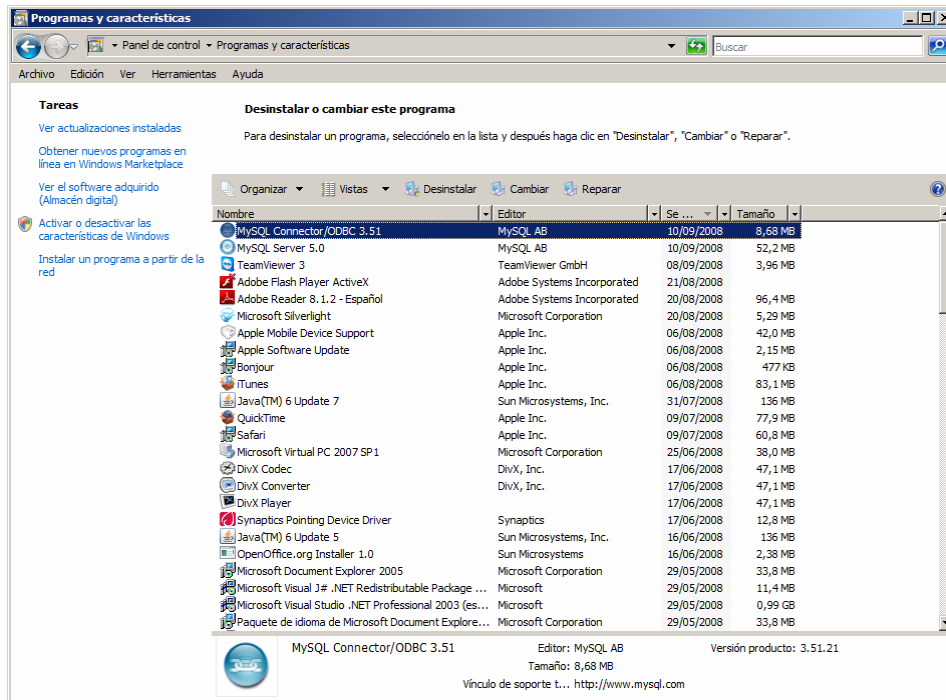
Programas y características

Panel de control ▸ Programas y características

Buscar

Archivo Edición Ver Herramientas Ayuda

Tareas

Ver actualizaciones instaladas

Obtener nuevos programas en línea en Windows Marketplace

Ver el software adquirido (Almacén digital)

Activar o desactivar las características de Windows

Instalar un programa a partir de la red

Desinstalar o cambiar este programa

Para desinstalar un programa, selecciónelo en la lista y después haga clic en "Desinstalar", "Cambiar" o "Reparar".

Organizar ▾ Vistas ▾ Desinstalar Cambiar Reparar

| Nombre | Editor | Se ... | Tamaño |
|---|---|---|---|
| MySQL Connector/ODBC 3.51 | MySQL AB | 10/09/2008 | 8,68 MB |
| MySQL Server 5.0 | MySQL AB | 10/09/2008 | 52,2 MB |
| TeamViewer 3 | TeamViewer GmbH | 08/09/2008 | 3,96 MB |
| Adobe Flash Player ActiveX | Adobe Systems Incorporated | 21/08/2008 | |
| Adobe Reader 8.1.2 - Español | Adobe Systems Incorporated | 20/08/2008 | 96,4 MB |
| Microsoft Silverlight | Microsoft Corporation | 20/08/2008 | 5,29 MB |
| Apple Mobile Device Support | Apple Inc. | 06/08/2008 | 42,0 MB |
| Apple Software Update | Apple Inc. | 06/08/2008 | 2,15 MB |
| Bonjour | Apple Inc. | 06/08/2008 | 477 KB |
| iTunes | Apple Inc. | 06/08/2008 | 83,1 MB |
| Java(TM) 6 Update 7 | Sun Microsystems, Inc. | 31/07/2008 | 136 MB |
| QuickTime | Apple Inc. | 09/07/2008 | 77,9 MB |
| Safari | Apple Inc. | 09/07/2008 | 60,8 MB |
| Microsoft Virtual PC 2007 SP1 | Microsoft Corporation | 25/06/2008 | 38,0 MB |
| DivX Codec | DivX, Inc. | 17/06/2008 | 47,1 MB |
| DivX Converter | DivX, Inc. | 17/06/2008 | 47,1 MB |
| DivX Player | | 17/06/2008 | 47,1 MB |
| Synaptics Pointing Device Driver | Synaptics | 17/06/2008 | 12,8 MB |
| Java(TM) 6 Update 5 | Sun Microsystems, Inc. | 16/06/2008 | 136 MB |
| OpenOffice.org Installer 1.0 | Sun Microsystems | 16/06/2008 | 2,38 MB |
| Microsoft Document Explorer 2005 | Microsoft Corporation | 29/05/2008 | 33,8 MB |
| Microsoft Visual J# .NET Redistributable Package ... | Microsoft | 29/05/2008 | 11,4 MB |
| Microsoft Visual Studio .NET Professional 2003 (es... | Microsoft | 29/05/2008 | 0,99 GB |
| Paquete de idioma de Microsoft Document Explore... | Microsoft Corporation | 29/05/2008 | 33,8 MB |

MySQL Connector/ODBC 3.51 Editor: MySQL AB Versión producto: 3.51.21
Tamaño: 8,68 MB
Vínculo de soporte t... http://www.mysql.com